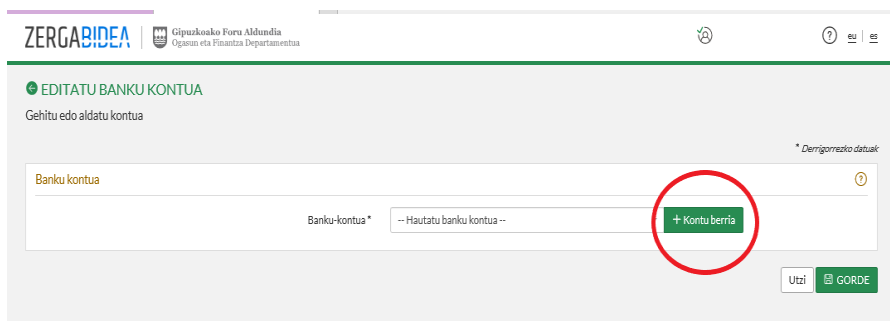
ZERGABIDEA | Gipuzkoako Foru Aldundia
Ogasun eta Finantza Departamentua

? eu | es

EDITATU BANKU KONTUA

Gehitu edo aldatu kontua

* Derrigorrezko datuak

Banku kontua

?

Banku-kontua * -- Hautatu banku kontua --

+ Kontu berria

Utzi GORDE